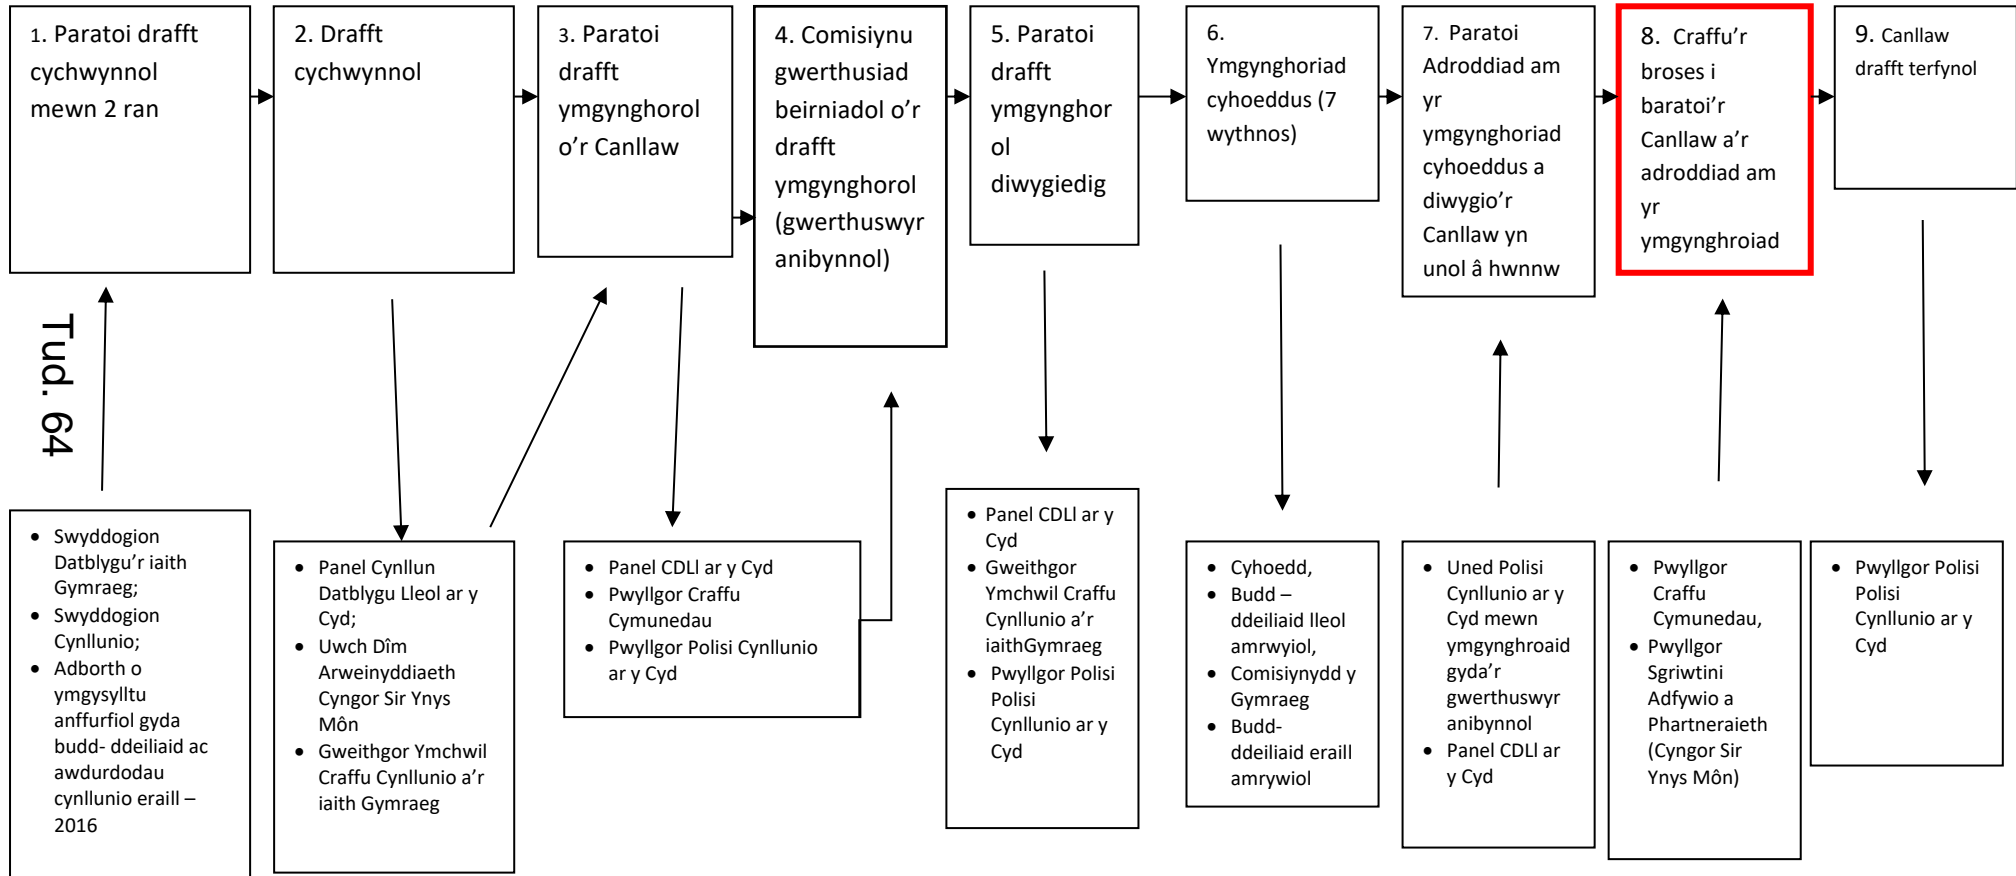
1. Paratoi drafft cychwynnol mewn 2 ran

2. Drafft cychwynnol

3. Paratoi drafft ymgynghorol o'r Canllaw

4. Comisiynu gwerthusiad beirniadol o'r drafft ymgynghorol (gwerthuswyr anibynnol)

5. Paratoi drafft ymgynghor ol diwygiedig

6. Ymgynghoriad cyhoeddus (7 wythnos)

7. Paratoi Adroddiad am yr ymgynghoriad cyhoeddus a diwygio'r Canllaw yn unol â hwnnw

8. Craffu'r broses i baratoi'r Canllaw a'r adroddiad am yr ymgynghroiad

9. Canllaw drafft terfynol

Tud. 64

- Swyddogion Datblygu'r iaith Gymraeg;
- Swyddogion Cynllunio;
- Adborth o ymgysylltu anffurfiol gyda budd- ddeiliaid ac awdurdodau cynllunio eraill – 2016

- Panel Cynllun Datblygu Lleol ar y Cyd;
- Uwch Dîm Arweinyddiaeth Cyngor Sir Ynys Môn
- Gweithgor Ymchwil Craffu Cynllunio a'r iaith Gymraeg

- Panel CDLl ar y Cyd
- Pwyllgor Craffu Cymunedau
- Pwyllgor Polisi Cynllunio ar y Cyd

- Panel CDLl ar y Cyd
- Gweithgor Ymchwil Craffu Cynllunio a'r iaithGymraeg
- Pwyllgor Polisi Polisi Cynllunio ar y Cyd

- Cyhoedd,
- Budd – ddeiliaid lleol amrwyiol,
- Comisiynydd y Gymraeg
- Budd- ddeiliaid eraill amrywiol

- Uned Polisi Cynllunio ar y Cyd mewn ymgynghroaid gyda'r gwerthuswyr anibynnol
- Panel CDLl ar y Cyd

- Pwyllgor Craffu Cymunedau,
- Pwyllgor Sgriwtini Adfywio a Phartneraieth (Cyngor Sir Ynys Môn)

- Pwyllgor Polisi Polisi Cynllunio ar y Cyd